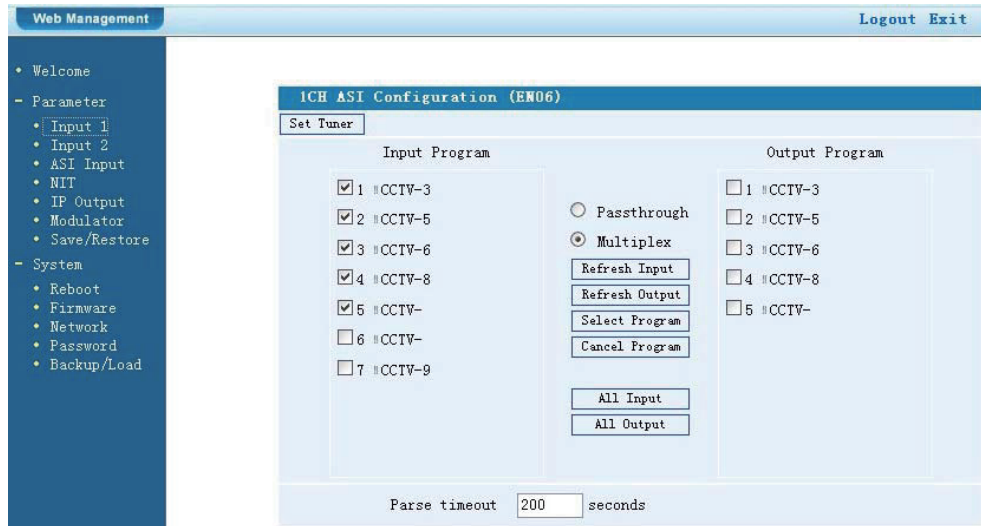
Web Management

Logout Exit

• Welcome
- Parameter
• Input 1
• Input 2
• ASI Input
• NIT
• IP Output
• Modulator
• Save/Restore
- System
• Reboot
• Firmware
• Network
• Password
• Backup/Load

1CH ASI Configuration (EN06)

Set Tuner

Input Program

1 CCTV-3
2 CCTV-5
3 CCTV-6
4 CCTV-8
5 CCTV-
6 CCTV-
7 CCTV-9

Passthrough
Multiplex
Refresh Input
Refresh Output
Select Program
Cancel Program
All Input
All Output

Output Program

1 CCTV-3
2 CCTV-5
3 CCTV-6
4 CCTV-8
5 CCTV-

Parse timeout 200 seconds